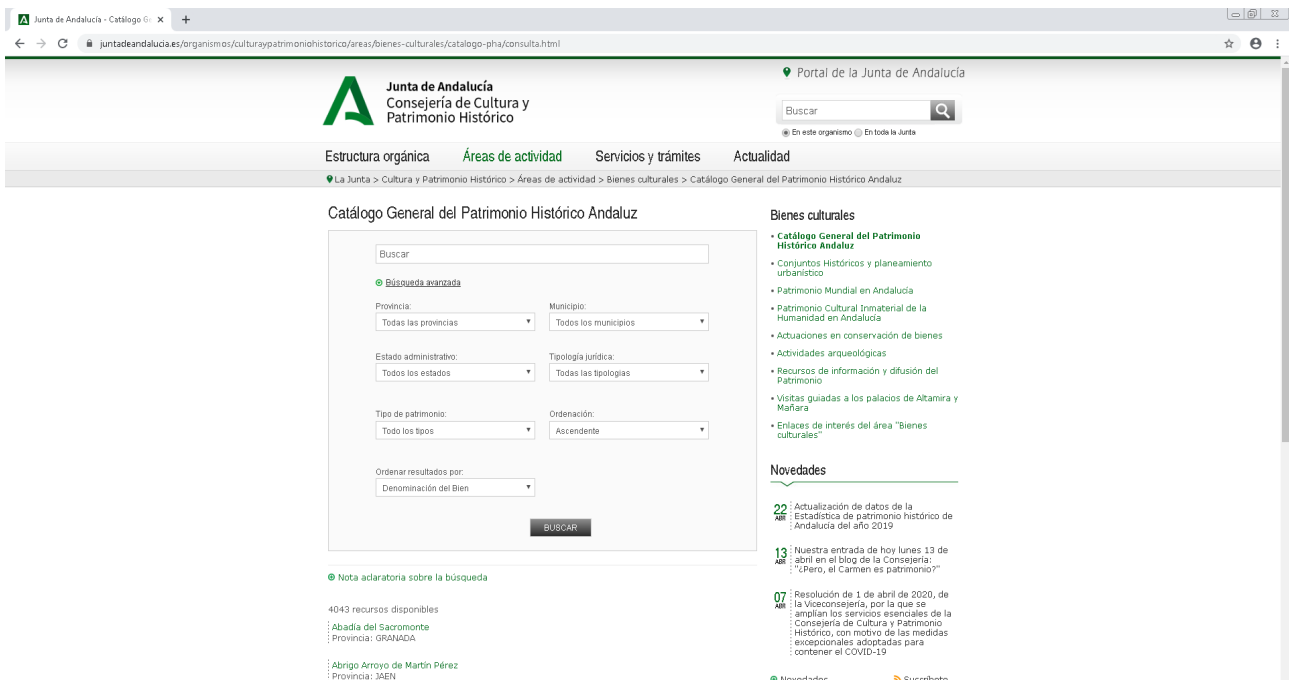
Junta de Andalucía - Catálogo G ×

juntadeandalucia.es/organismos/culturaypatrimoniohistorico/areas/bienes-culturales/catalogo-pha/consulta.html

Portal de la Junta de Andalucía

Junta de Andalucía
Consejería de Cultura y Patrimonio Histórico

Buscar

En este organismo En toda la Junta

Estructura orgánica Áreas de actividad Servicios y trámites Actualidad

La Junta > Cultura y Patrimonio Histórico > Áreas de actividad > Bienes culturales > Catálogo General del Patrimonio Histórico Andaluz

Catálogo General del Patrimonio Histórico Andaluz

Buscar

Búsqueda avanzada

Provincia: Todas las provincias
Municipio: Todos los municipios
Estado administrativo: Todos los estados
Tipología jurídica: Todas las tipologias
Tipo de patrimonio: Todo los tipos
Ordenación: Ascendente
Ordenar resultados por: Denominación del Bien

BUSCAR

Nota aclaratoria sobre la búsqueda

4043 recursos disponibles

Abadía del Sacromonte
Provincia: GRANADA

Abrigo Arroyo de Martín Pérez
Provincia: JAEN

Bienes culturales

• Catálogo General del Patrimonio Histórico Andaluz
• Conjuntos Históricos y planeamiento urbanístico
• Patrimonio Mundial en Andalucía
• Patrimonio Cultural Inmaterial de la Humanidad en Andalucía
• Actuaciones en conservación de bienes
• Actividades arqueológicas
• Recursos de información y difusión del Patrimonio
• Visitas guiadas a los palacios de Altamira y Mañara
• Enlaces de interés del área "Bienes culturales"

Novedades

22 ABR Actualización de datos de la Estadística de patrimonio histórico de Andalucía del año 2019

13 ABR Nuestra entrada de hoy lunes 13 de abril en el blog de la Consejería: "¿Pero, el Carmen es patrimonio?"

07 ABR Resolución de 1 de abril de 2020, de la Viceconsejería, por la que se amplían los servicios esenciales de la Consejería de Cultura y Patrimonio Histórico, con motivo de las medidas excepcionales adoptadas para contener el COVID-19

Novedades Suscríbete